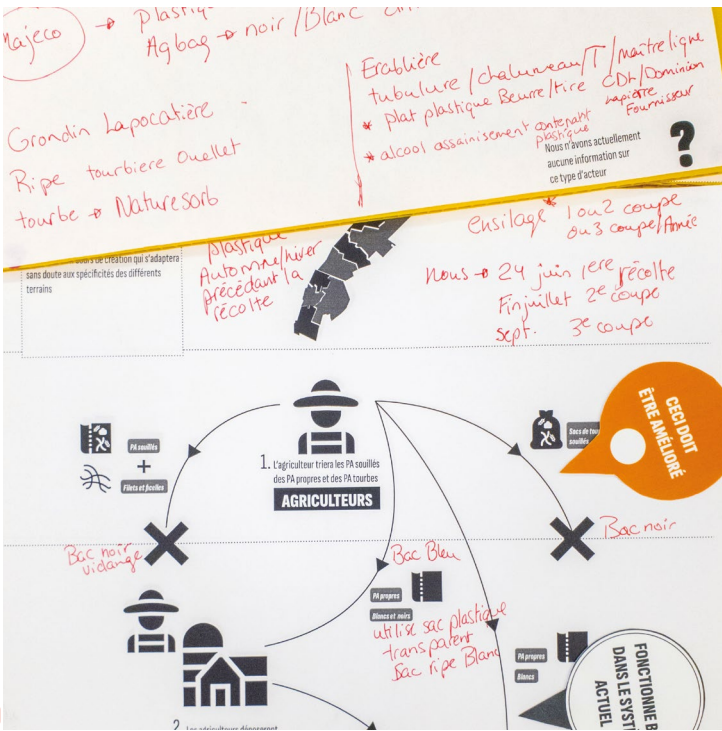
Majeco → plastique
Agbag → noir/Blanc

Grondin Lapocatière -
Ripe tourbière Ouellet
tourbe → Naturesorb

Erablière
tubulure/chalumeau/T/maître ligne
* plat plastique Beurre/tire CDL/Dominion
Lapierre
Fournisseur
contenant plastique
* alcool assainissement

Nous n'avons actuellement aucune information sur ce type d'acteur

?

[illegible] cours de création qui s'adaptera sans doute aux spécificités des différents terrains

plastique
Automne/hiver
précédant la récolte

Ensilage 1 ou 2 coupe ou 3 coupe/Année

Nous → 24 juin 1ere récolte
Fin juillet 2e coupe
sept. 3e coupe

CECI DOIT ÊTRE AMÉLIORÉ

PA souillés
+
Filets et ficelles

Sacs de tourbe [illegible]

1. L'agriculteur triera les PA souillés des PA propres et des PA tourbes

AGRICULTEURS

Bac noir

Bac noir vidange

Bac Bleu

PA propres
Blancs et noirs

utilise sac plastique transparent
Sac ripe Blanc

PA propres
Blancs

FONCTIONNE B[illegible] DANS LE SYSTÈ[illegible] ACTUEL

2. Les agriculteurs déposeront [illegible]